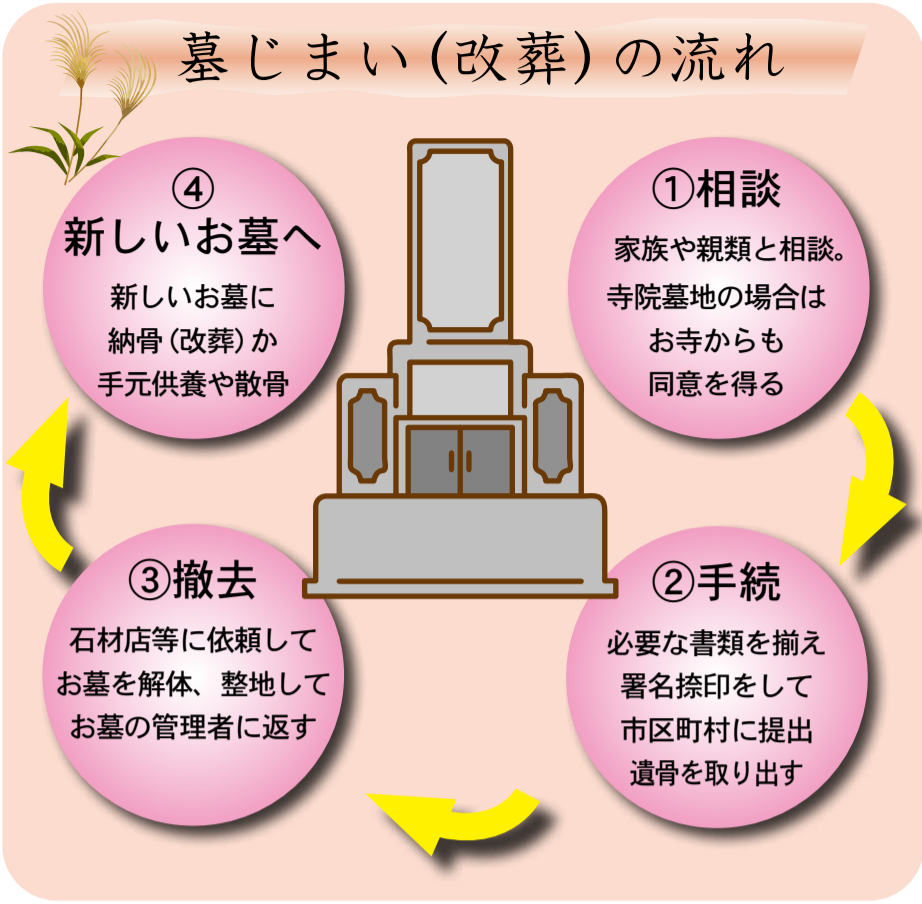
墓じまい（改葬）の流れ

①相談
家族や親類と相談。
寺院墓地の場合は
お寺からも
同意を得る

②手続
必要な書類を揃え
署名捺印をして
市区町村に提出
遺骨を取り出す

③撤去
石材店等に依頼して
お墓を解体、整地して
お墓の管理者に返す

④
新しいお墓へ
新しいお墓に
納骨（改葬）か
手元供養や散骨